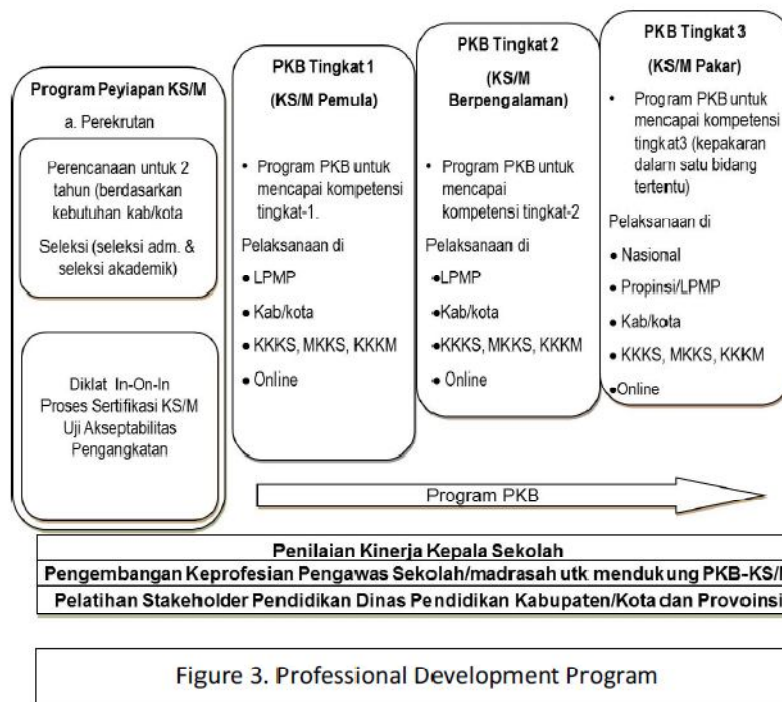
Program Peyiapan KS/M

a. Perekrutan

Perencanaan untuk 2 tahun (berdasarkan kebutuhan kab/kota

Seleksi (seleksi adm. & seleksi akademik)

Diklat In-On-In
Proses Sertifikasi KS/M
Uji Akseptabilitas
Pengangkatan

PKB Tingkat 1

(KS/M Pemula)

• Program PKB untuk mencapai kompetensi tingkat-1.

Pelaksanaan di

• LPMP

• Kab/kota

• KKKS, MKKS, KKKM

• Online

PKB Tingkat 2

(KS/M Berpengalaman)

• Program PKB untuk mencapai kompetensi tingkat-2

Pelaksanaan di

•LPMP

•Kab/kota

•KKKS, MKKS, KKKM

• Online

PKB Tingkat 3

(KS/M Pakar)

• Program PKB untuk mencapai kompetensi tingkat3 (kepakaran dalam satu bidang tertentu)

Pelaksanaan di

• Nasional

• Propinsi/LPMP

• Kab/kota

• KKKS, MKKS, KKKM

•Online

Program PKB

Penilaian Kinerja Kepala Sekolah

Pengembangan Keprofesian Pengawas Sekolah/madrasah utk mendukung PKB-KS/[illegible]

Pelatihan Stakeholder Pendidikan Dinas Pendidikan Kabupaten/Kota dan Provoinsi

Figure 3. Professional Development Program